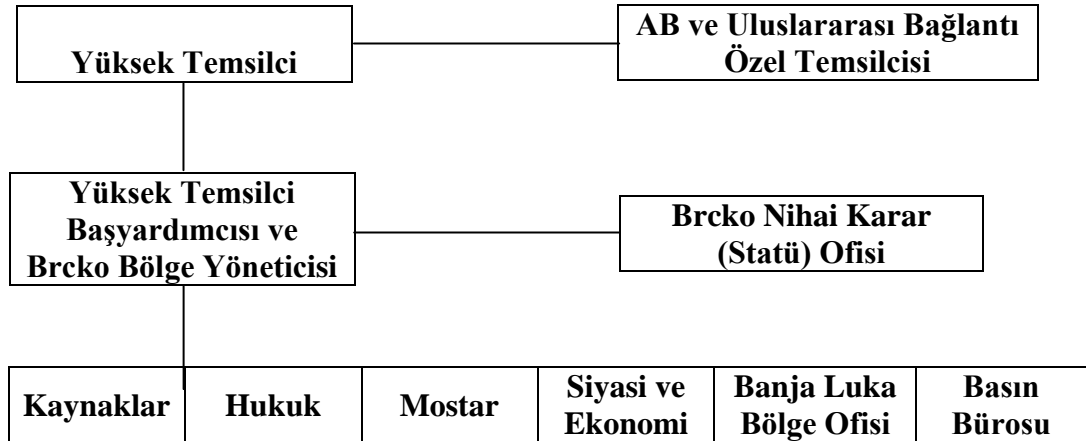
Yüksek Temsilci

AB ve Uluslararası Bağlantı Özel Temsilcisi

Yüksek Temsilci Başyardımcısı ve Brcko Bölge Yöneticisi

Brcko Nihai Karar (Statü) Ofisi

| Kaynaklar | Hukuk | Mostar | Siyasi ve Ekonomi | Banja Luka Bölge Ofisi | Basın Bürosu |
|---|---|---|---|---|---|